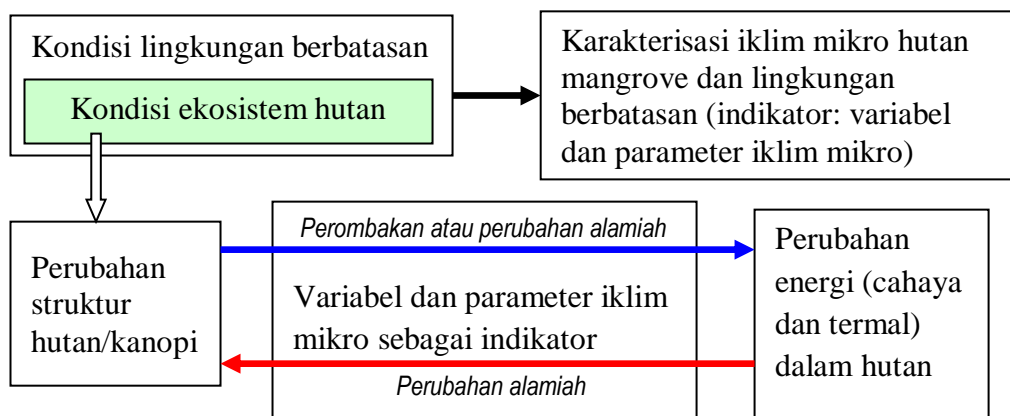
Kondisi lingkungan berbatasan

Kondisi ekosistem hutan

Karakterisasi iklim mikro hutan mangrove dan lingkungan berbatasan (indikator: variabel dan parameter iklim mikro)

Perubahan struktur hutan/kanopi

Perombakan atau perubahan alamiah

Variabel dan parameter iklim mikro sebagai indikator

Perubahan alamiah

Perubahan energi (cahaya dan termal) dalam hutan